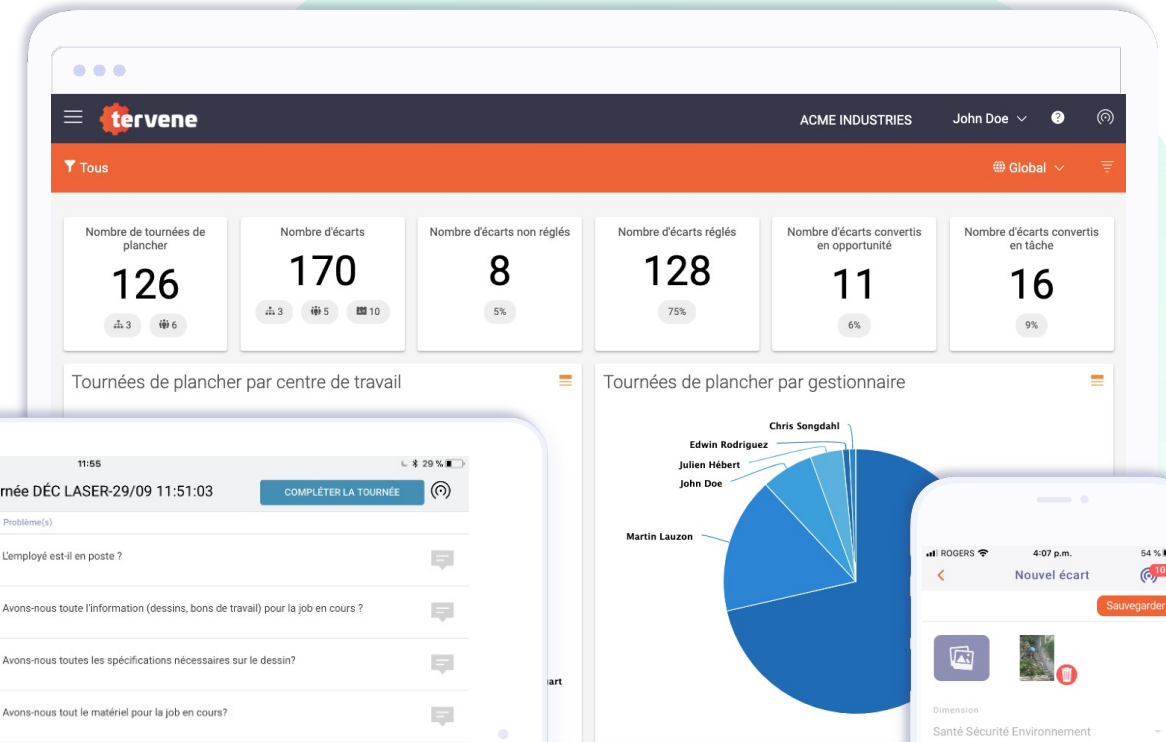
tervene

ACME INDUSTRIES

John Doe

Tous

Global

Nombre de tournées de plancher
126
3 6

Nombre d'écarts
170
3 5 10

Nombre d'écarts non réglés
8
5%

Nombre d'écarts réglés
128
75%

Nombre d'écarts convertis en opportunité
11
6%

Nombre d'écarts convertis en tâche
16
9%

Tournées de plancher par centre de travail

Tournées de plancher par gestionnaire

Chris Songdahl
Edwin Rodriguez
Julien Hébert
John Doe
Martin Lauzon
art

11:55
29 %
rnée DÉC LASER-29/09 11:51:03
COMPLÉTER LA TOURNÉE
Problème(s)
L'employé est-il en poste ?
Avons-nous toute l'information (dessins, bons de travail) pour la job en cours ?
Avons-nous toutes les spécifications nécessaires sur le dessin?
Avons-nous tout le matériel pour la job en cours?

ROGERS
4:07 p.m.
54 %
Nouvel écart
10
Sauvegarder
Dimension
Santé Sécurité Environnement